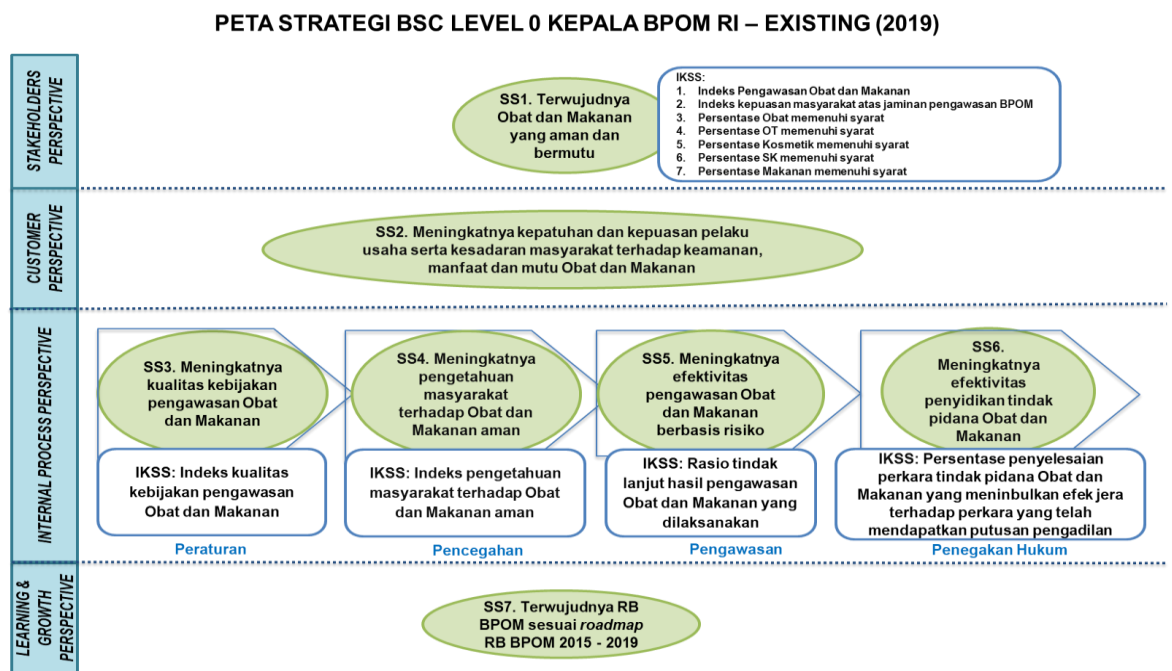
PETA STRATEGI BSC LEVEL 0 KEPALA BPOM RI – EXISTING (2019)

STAKEHOLDERS PERSPECTIVE

SS1. Terwujudnya Obat dan Makanan yang aman dan bermutu

IKSS:
1. Indeks Pengawasan Obat dan Makanan
2. Indeks kepuasan masyarakat atas jaminan pengawasan BPOM
3. Persentase Obat memenuhi syarat
4. Persentase OT memenuhi syarat
5. Persentase Kosmetik memenuhi syarat
6. Persentase SK memenuhi syarat
7. Persentase Makanan memenuhi syarat

CUSTOMER PERSPECTIVE

SS2. Meningkatnya kepatuhan dan kepuasan pelaku usaha serta kesadaran masyarakat terhadap keamanan, manfaat dan mutu Obat dan Makanan

INTERNAL PROCESS PERSPECTIVE

SS3. Meningkatnya kualitas kebijakan pengawasan Obat dan Makanan

IKSS: Indeks kualitas kebijakan pengawasan Obat dan Makanan

Peraturan

SS4. Meningkatnya pengetahuan masyarakat terhadap Obat dan Makanan aman

IKSS: Indeks pengetahuan masyarakat terhadap Obat dan Makanan aman

Pencegahan

SS5. Meningkatnya efektivitas pengawasan Obat dan Makanan berbasis risiko

IKSS: Rasio tindak lanjut hasil pengawasan Obat dan Makanan yang dilaksanakan

Pengawasan

SS6. Meningkatnya efektivitas penyidikan tindak pidana Obat dan Makanan

IKSS: Persentase penyelesaian perkara tindak pidana Obat dan Makanan yang meninbulkan efek jera terhadap perkara yang telah mendapatkan putusan pengadilan

Penegakan Hukum

LEARNING & GROWTH PERSPECTIVE

SS7. Terwujudnya RB BPOM sesuai roadmap RB BPOM 2015 - 2019